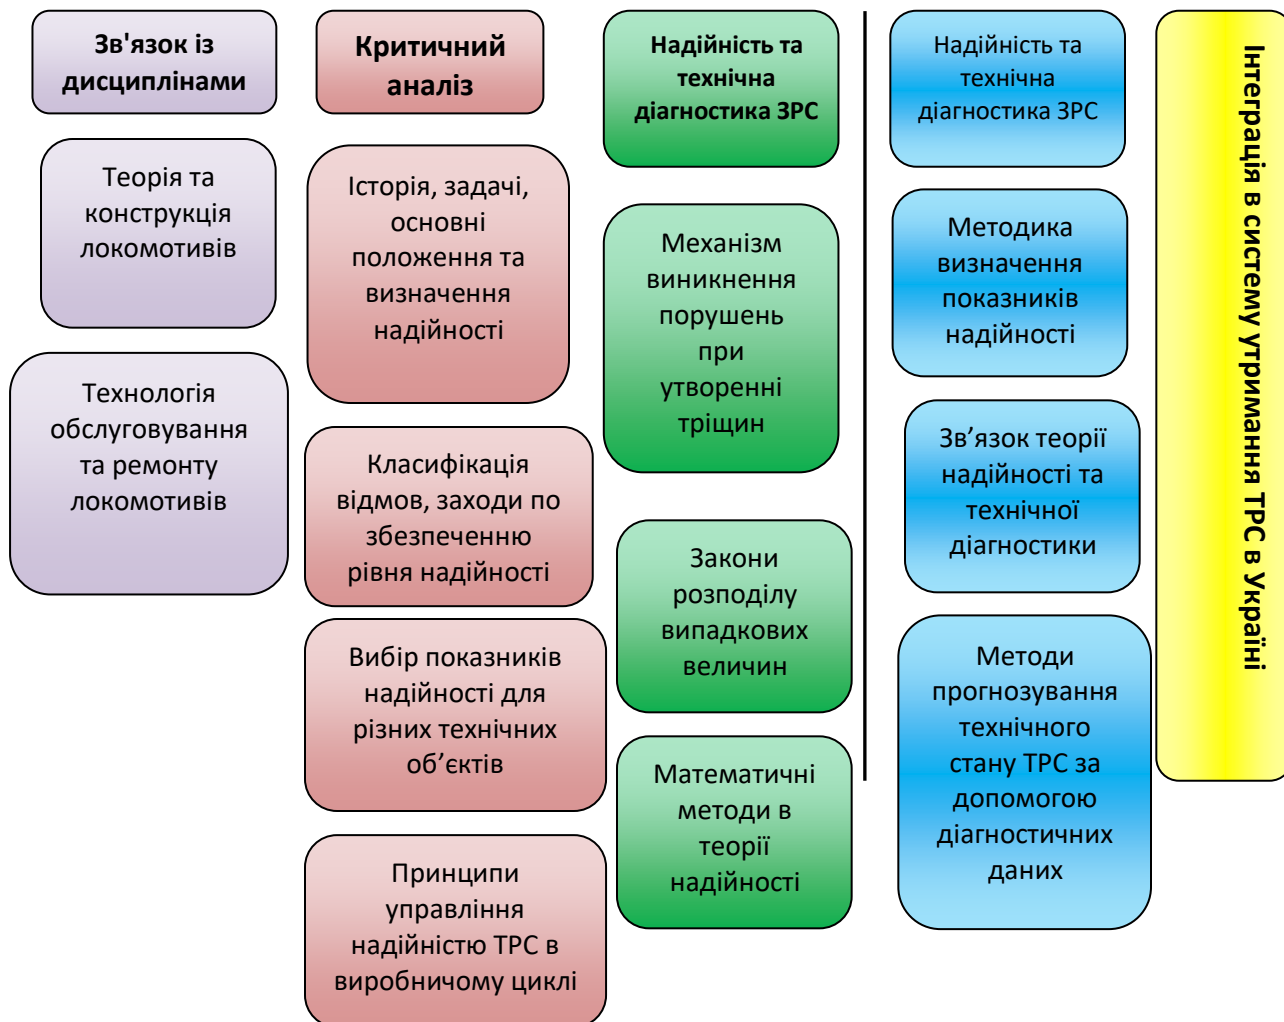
Зв'язок із дисциплінами

Теорія та конструкція локомотивів

Технологія обслуговування та ремонту локомотивів

Критичний аналіз

Історія, задачі, основні положення та визначення надійності

Класифікація відмов, заходи по збезпеченню рівня надійності

Вибір показників надійності для різних технічних об’єктів

Принципи управління надійністю ТРС в виробничому циклі

Надійність та технічна діагностика ЗРС

Механізм виникнення порушень при утворенні тріщин

Закони розподілу випадкових величин

Математичні методи в теорії надійності

Надійність та технічна діагностика ЗРС

Методика визначення показників надійності

Зв’язок теорії надійності та технічної діагностики

Методи прогнозування технічного стану ТРС за допомогою діагностичних даних

Інтеграція в систему утримання ТРС в Україні